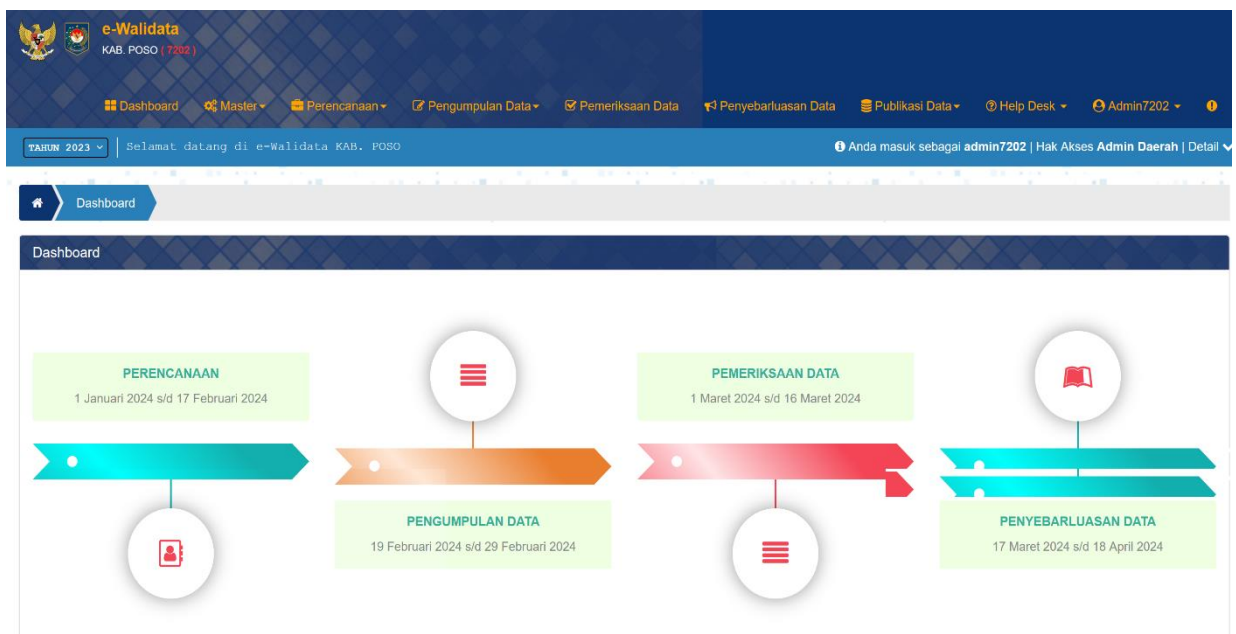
e-Walidata
KAB. POSO ( 7202 )

Dashboard Master Perencanaan Pengumpulan Data Pemeriksaan Data Penyebarluasan Data Publikasi Data Help Desk Admin7202

TAHUN 2023 Selamat datang di e-Walidata KAB. POSO

Anda masuk sebagai **admin7202** | Hak Akses **Admin Daerah** | Detail

Dashboard

Dashboard

PERENCANAAN
1 Januari 2024 s/d 17 Februari 2024

PEMERIKSAAN DATA
1 Maret 2024 s/d 16 Maret 2024

PENGUMPULAN DATA
19 Februari 2024 s/d 29 Februari 2024

PENYEBARLUASAN DATA
17 Maret 2024 s/d 18 April 2024